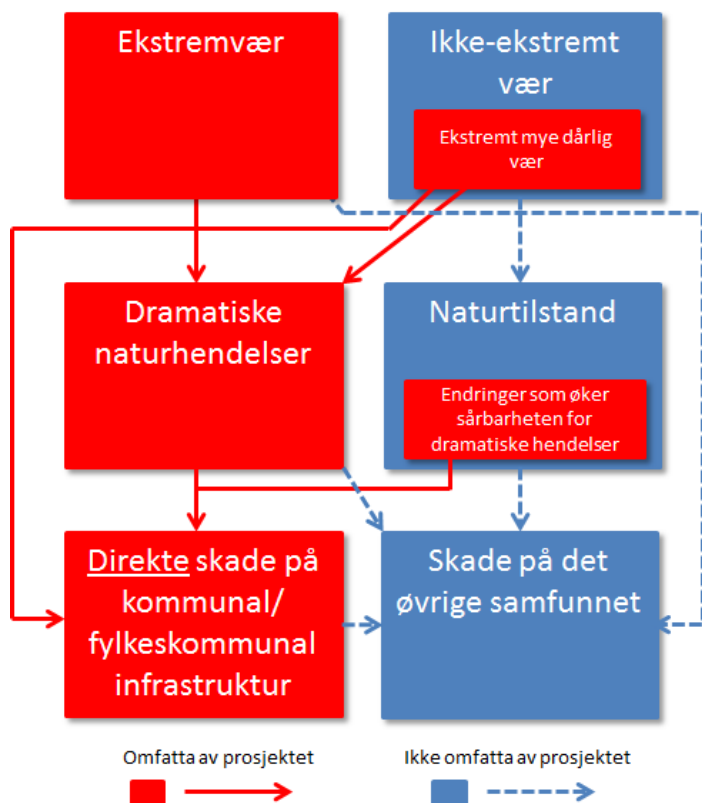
Ekstremvær

Ikke-ekstremt vær

Ekstremt mye dårlig vær

Dramatiske naturhendelser

Naturtilstand

Endringer som øker sårbarheten for dramatiske hendelser

Direkte skade på kommunal/ fylkeskommunal infrastruktur

Skade på det øvrige samfunnet

Omfatta av prosjektet

Ikke omfatta av prosjektet